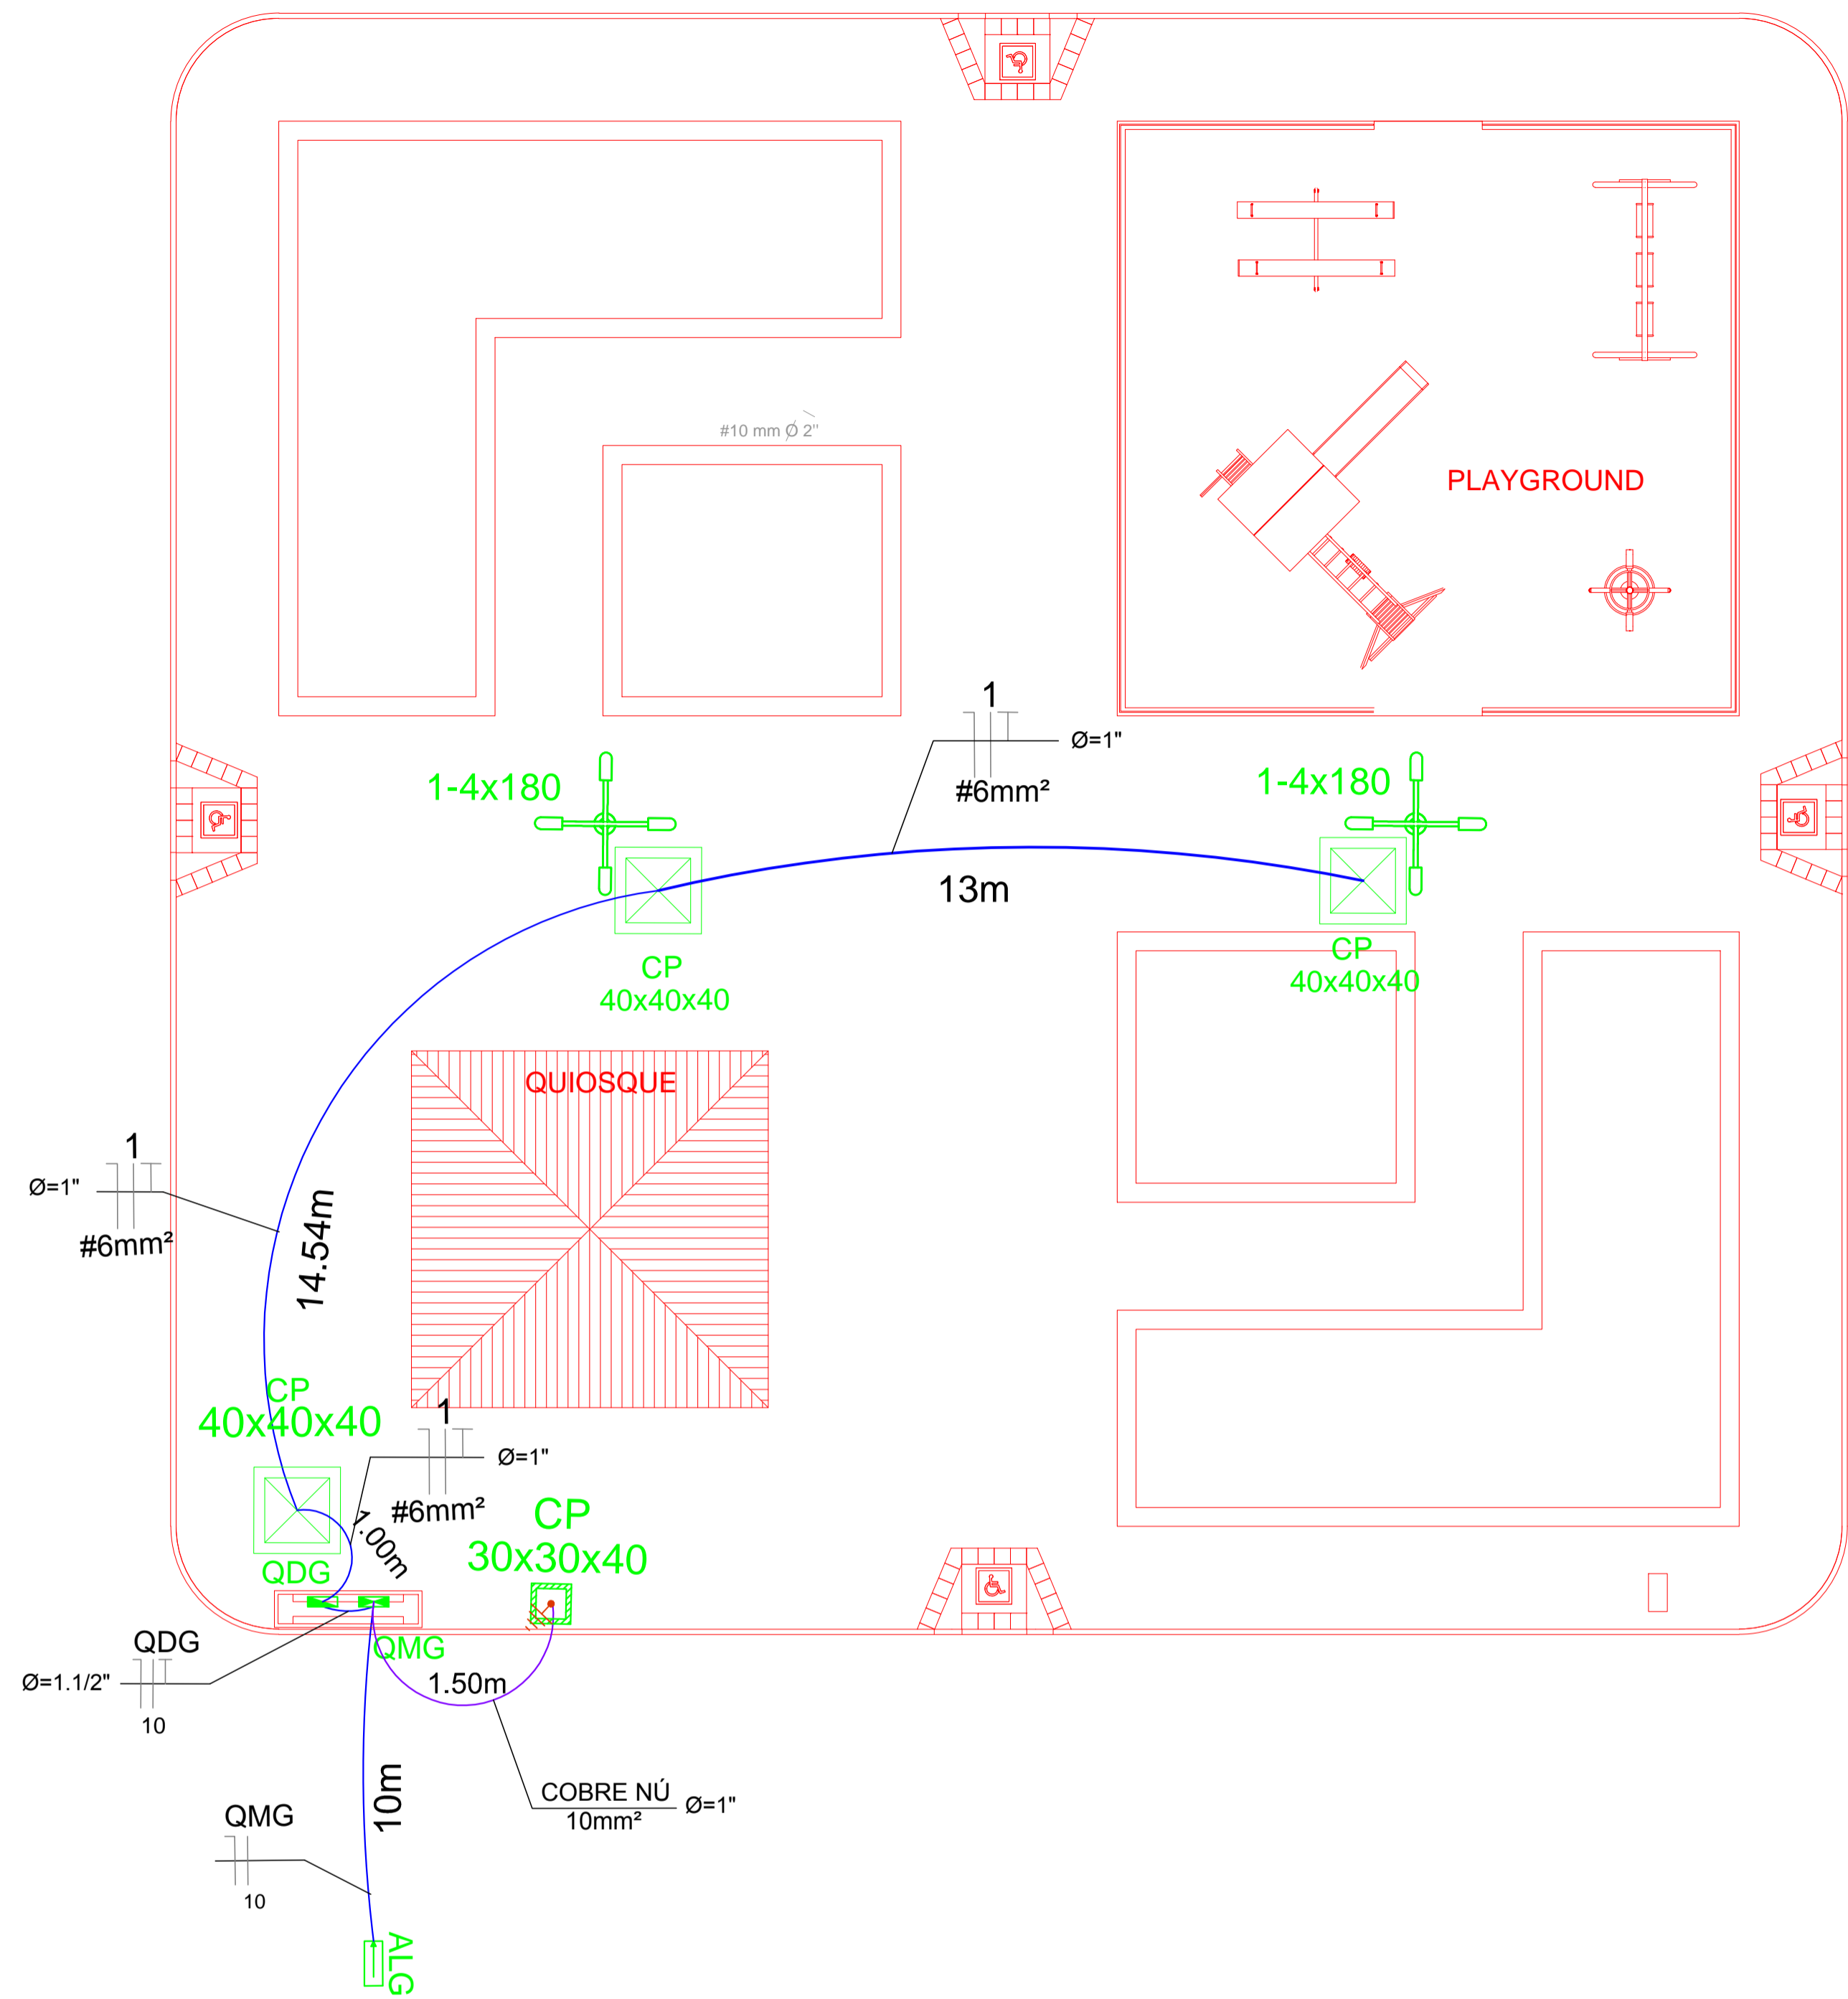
#10 mm Ø 2"

PLAYGROUND

1
Ø=1"
#6mm²

1-4x180

1-4x180

13m

CP
40x40x40

CP
40x40x40

QUIOSQUE

1
Ø=1"
#6mm²

14.54m

CP
40x40x40

1
Ø=1"
#6mm²

1.00m

CP
30x30x40

QDG

QDG
Ø=1.1/2"
10

QMG

1.50m

10m

COBRE NÚ
10mm²
Ø=1"

QMG
10

ALG